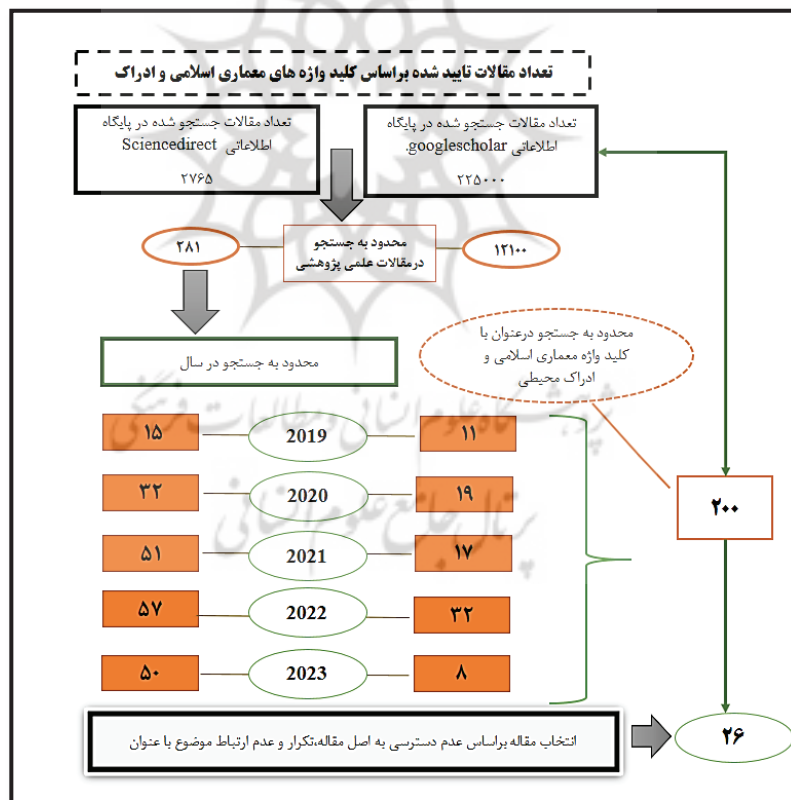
تعداد مقالات تایید شده براساس کلید واژه های معماری اسلامی و ادراک

تعداد مقالات جستجو شده در پایگاه اطلاعاتی Sciencedirect
۲۷۶۵

تعداد مقالات جستجو شده در پایگاه اطلاعاتی googlescholar.
۲۲۵۰۰۰

۲۸۱

محدود به جستجو درمقالات علمی پژوهشی

۱۲۱۰۰

محدود به جستجو در سال

محدود به جستجو درعنوان با کلید واژه معماری اسلامی و ادراک محیطی

| ۱۵ | 2019 | ۱۱ |
|---|---|---|
| ۳۲ | 2020 | ۱۹ |
| ۵۱ | 2021 | ۱۷ |
| ۵۷ | 2022 | ۳۲ |
| ۵۰ | 2023 | ۸ |

۲۰۰

انتخاب مقاله براساس عدم دسترسی به اصل مقاله،تکرار و عدم ارتباط موضوع با عنوان

۲۶